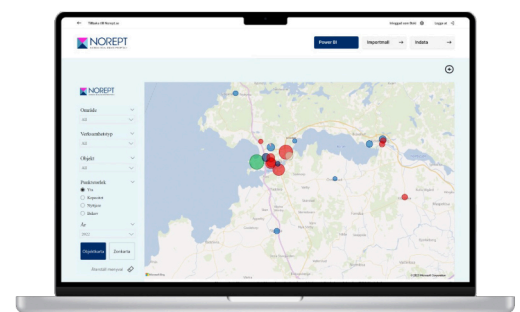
Tillbaka till Norept.se

Inloggad som Kivil

Logga ut

NOREPT

Power BI

Importmall →

Indata →

NOREPT

Område

All

Verksamhetstyp

All

Objekt

All

Punktstorlek

Yta

Kapacitet

Nyttjan

Bidrar

År

2023

Objektkarta

Områdeskarta

Återställ filter

© 2023 Microsoft Corporation